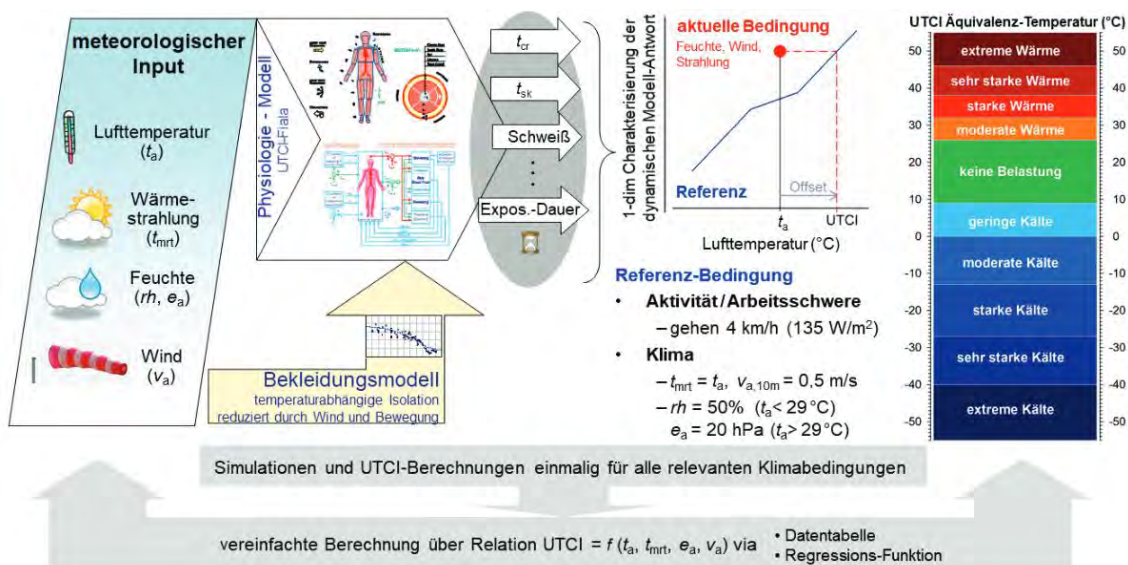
meteorologischer Input

Lufttemperatur ($t_a$)

Wärme-strahlung ($t_{mrt}$)

Feuchte ($rh$, $e_a$)

Wind ($v_a$)

Physiologie - Modell
UTCI-Fiala

Bekleidungsmodell
temperaturabhängige Isolation reduziert durch Wind und Bewegung

$t_{cr}$

$t_{sk}$

Schweiß

Expos.-Dauer

1-dim Charakterisierung der dynamischen Modell-Antwort

aktuelle Bedingung
Feuchte, Wind, Strahlung

Referenz

Offset

$t_a$

UTCI

Lufttemperatur (°C)

Referenz-Bedingung

• Aktivität / Arbeitsschwere
– gehen 4 km/h (135 W/m$^2$)

• Klima
– $t_{mrt} = t_a$, $v_{a,10m}$ = 0,5 m/s
– $rh$ = 50% ($t_a$ < 29 °C)
$e_a$ = 20 hPa ($t_a$ > 29 °C)

UTCI Äquivalenz-Temperatur (°C)

| | | |
|---|---|---|
| 50 | extreme Wärme | 50 |
| 40 | sehr starke Wärme | 40 |
| 30 | starke Wärme | 30 |
| | moderate Wärme | |
| 20 | keine Belastung | 20 |
| 10 | geringe Kälte | 10 |
| 0 | | 0 |
| -10 | moderate Kälte | -10 |
| -20 | starke Kälte | -20 |
| -30 | sehr starke Kälte | -30 |
| -40 | extreme Kälte | -40 |
| -50 | | -50 |

Simulationen und UTCI-Berechnungen einmalig für alle relevanten Klimabedingungen

vereinfachte Berechnung über Relation UTCI = $f$ ($t_a$, $t_{mrt}$, $e_a$, $v_a$) via
• Datentabelle
• Regressions-Funktion